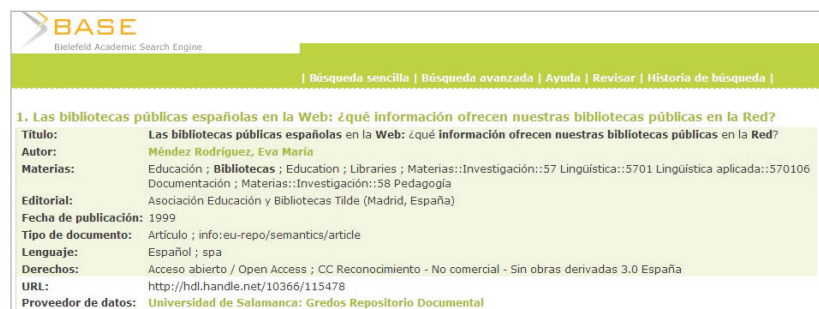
BASE
Bielefeld Academic Search Engine

| Búsqueda sencilla | Búsqueda avanzada | Ayuda | Revisar | Historia de búsqueda |

1. Las bibliotecas públicas españolas en la Web: ¿qué información ofrecen nuestras bibliotecas públicas en la Red?

| | |
|---|---|
| Título: | Las bibliotecas públicas españolas en la Web: ¿qué información ofrecen nuestras bibliotecas públicas en la Red? |
| Autor: | Méndez Rodríguez, Eva María |
| Materias: | Educación ; Bibliotecas ; Education ; Libraries ; Materias::Investigación::57 Lingüística::5701 Lingüística aplicada::570106 Documentación ; Materias::Investigación::58 Pedagogía |
| Editorial: | Asociación Educación y Bibliotecas Tilde (Madrid, España) |
| Fecha de publicación: | 1999 |
| Tipo de documento: | Artículo ; info:eu-repo/semantics/article |
| Lenguaje: | Español ; spa |
| Derechos: | Acceso abierto / Open Access ; CC Reconocimiento - No comercial - Sin obras derivadas 3.0 España |
| URL: | http://hdl.handle.net/10366/115478 |
| Proveedor de datos: | Universidad de Salamanca: Gredos Repositorio Documental |